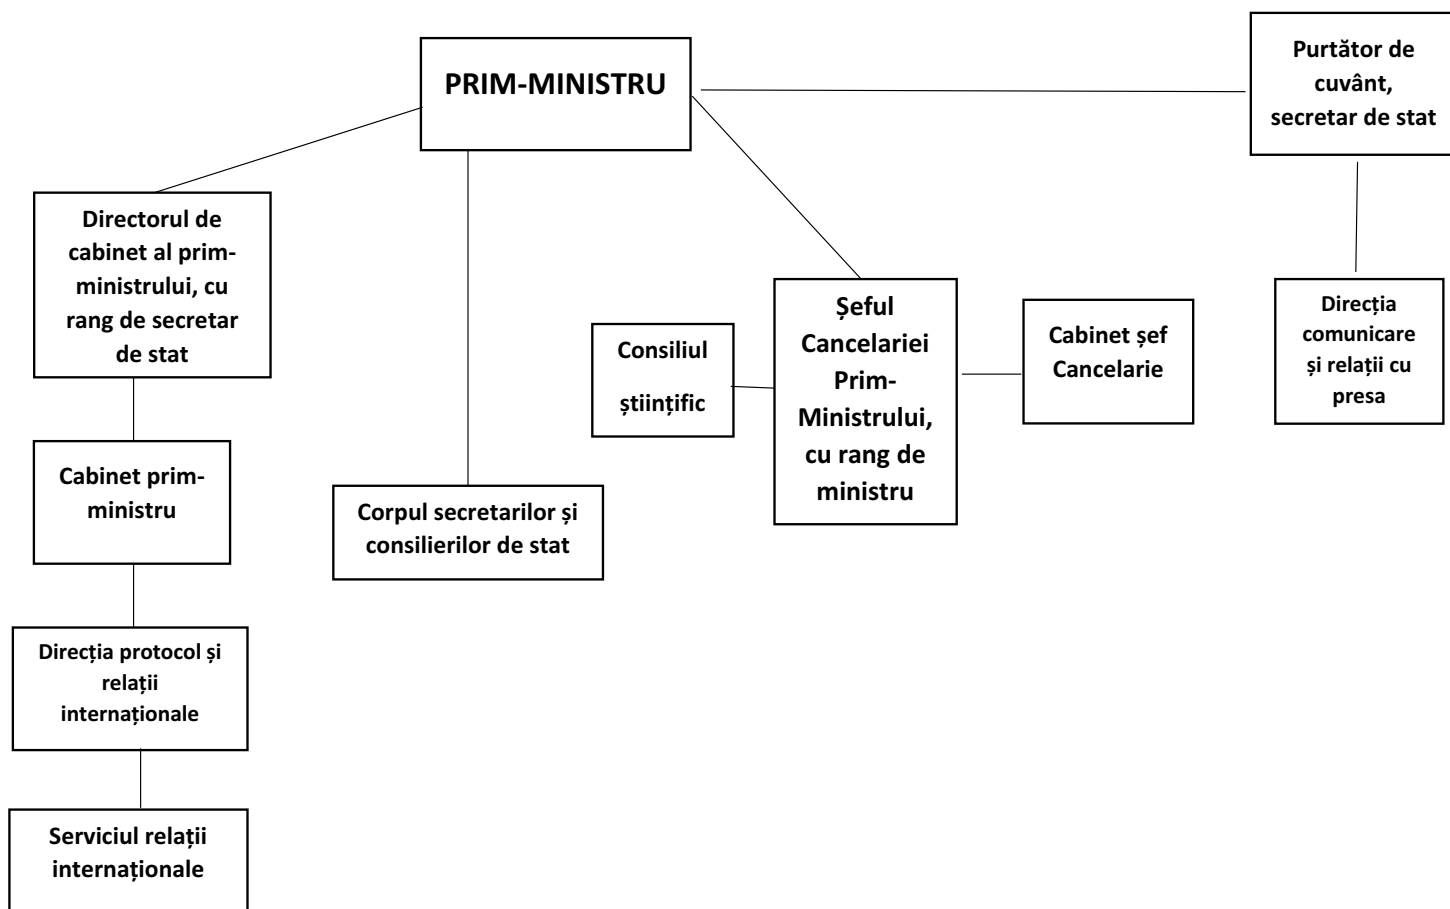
PRIM-MINISTRU

Purtător de cuvânt, secretar de stat

Directorul de cabinet al prim-ministrului, cu rang de secretar de stat

Cabinet prim-ministru

Direcția protocol și relații internaționale

Serviciul relații internaționale

Corpul secretarilor și consilierilor de stat

Consiliul științific

Șeful Cancelariei Prim-Ministrului, cu rang de ministru

Cabinet șef Cancelarie

Direcția comunicare și relații cu presa